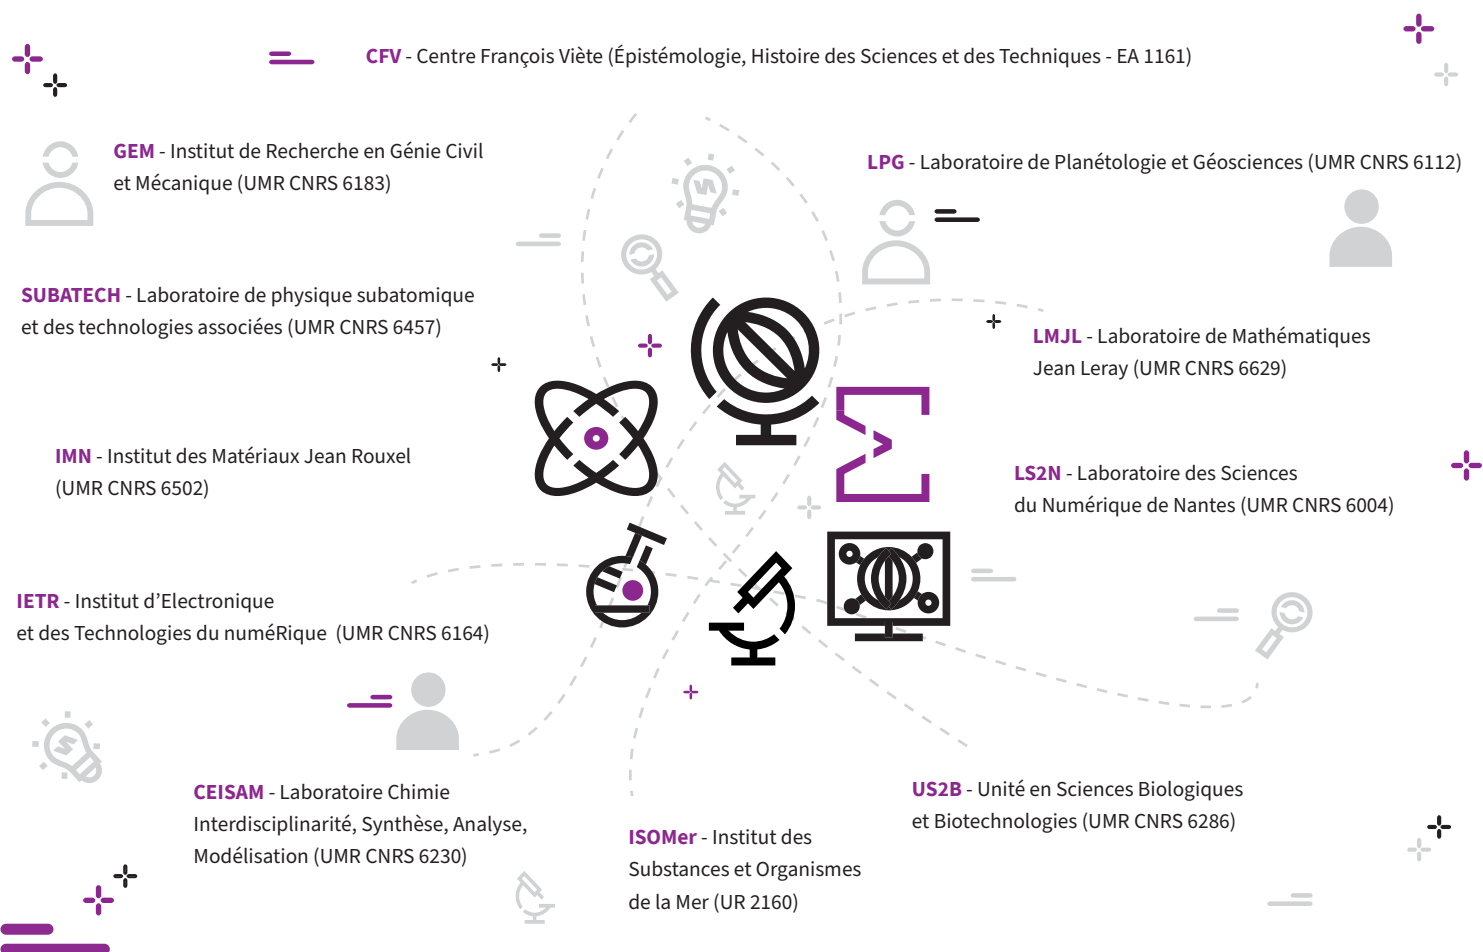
CFV - Centre François Viète (Épistémologie, Histoire des Sciences et des Techniques - EA 1161)

GEM - Institut de Recherche en Génie Civil et Mécanique (UMR CNRS 6183)

LPG - Laboratoire de Planétologie et Géosciences (UMR CNRS 6112)

SUBATECH - Laboratoire de physique subatomique et des technologies associées (UMR CNRS 6457)

LMJL - Laboratoire de Mathématiques Jean Leray (UMR CNRS 6629)

IMN - Institut des Matériaux Jean Rouxel (UMR CNRS 6502)

LS2N - Laboratoire des Sciences du Numérique de Nantes (UMR CNRS 6004)

IETR - Institut d'Electronique et des Technologies du numéRique (UMR CNRS 6164)

CEISAM - Laboratoire Chimie Interdisciplinarité, Synthèse, Analyse, Modélisation (UMR CNRS 6230)

ISOMer - Institut des Substances et Organismes de la Mer (UR 2160)

US2B - Unité en Sciences Biologiques et Biotechnologies (UMR CNRS 6286)